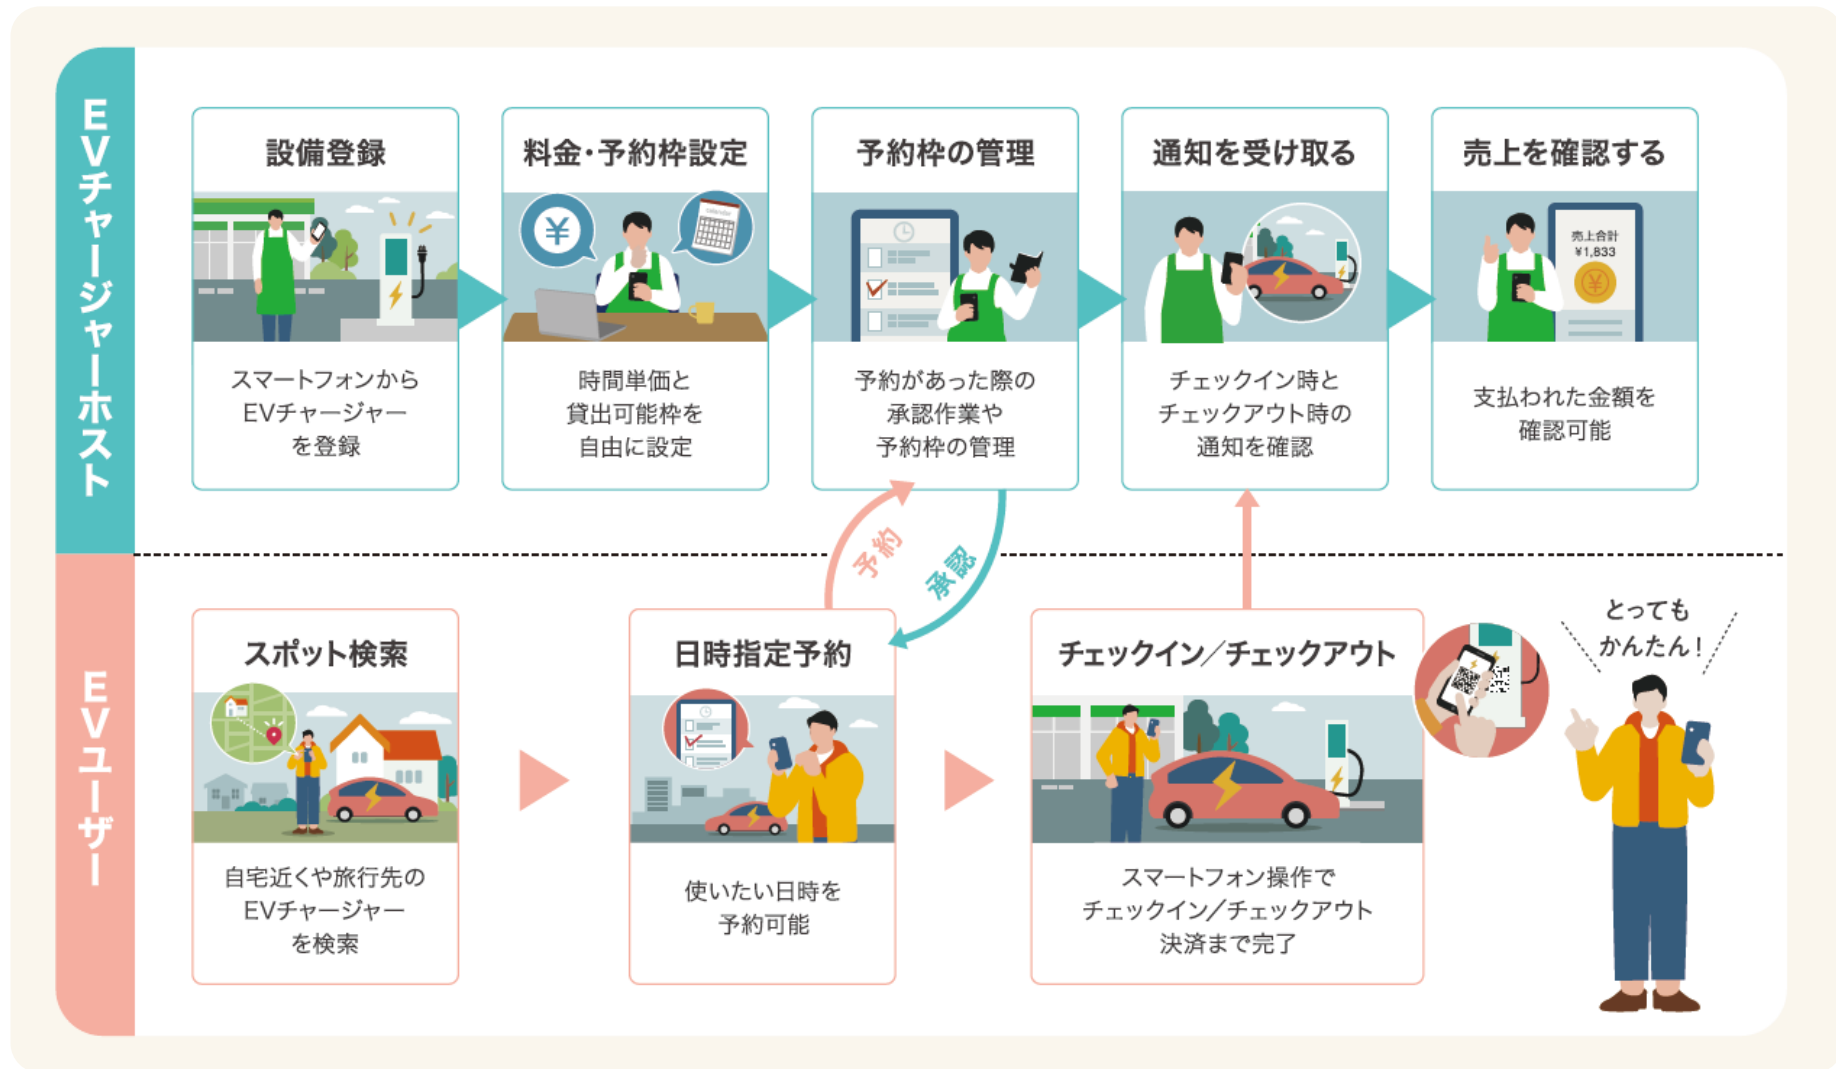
EVチャージャーホスト

設備登録

スマートフォンから EVチャージャー を登録

料金・予約枠設定

時間単価と 貸出可能枠を 自由に設定

予約枠の管理

予約があった際の 承認作業や 予約枠の管理

通知を受け取る

チェックイン時と チェックアウト時の 通知を確認

売上を確認する

売上合計 ¥1,833

支払われた金額を 確認可能

予約

承認

EVユーザー

スポット検索

自宅近くや旅行先の EVチャージャー を検索

日時指定予約

使いたい日時を 予約可能

チェックイン／チェックアウト

スマートフォン操作で チェックイン／チェックアウト 決済まで完了

とっても かんたん！